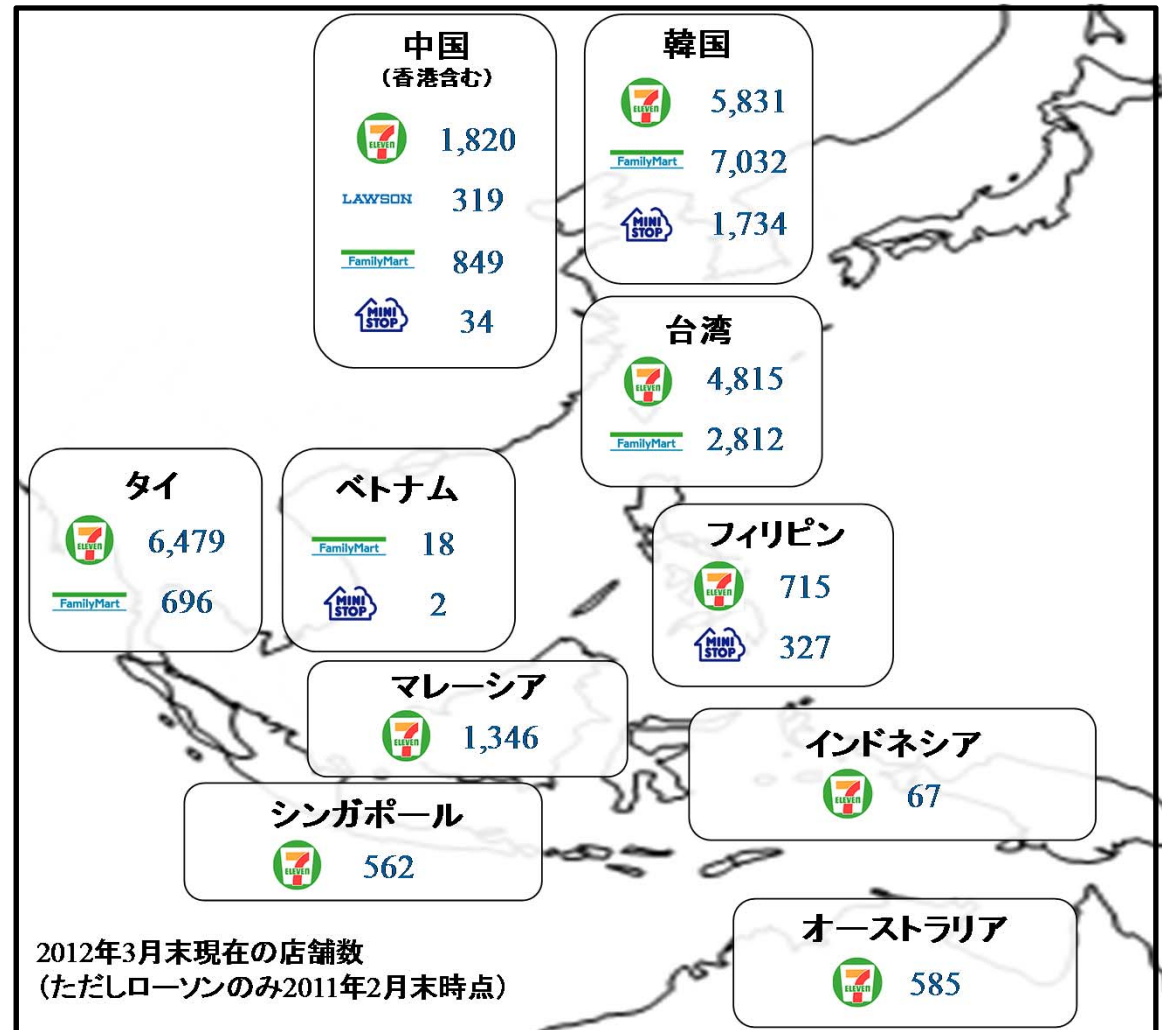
中国
（香港含む）
ELEVEN 1,820
LAWSON 319
FamilyMart 849
MINI STOP 34

韓国
ELEVEN 5,831
FamilyMart 7,032
MINI STOP 1,734

台湾
ELEVEN 4,815
FamilyMart 2,812

タイ
ELEVEN 6,479
FamilyMart 696

ベトナム
FamilyMart 18
MINI STOP 2

フィリピン
ELEVEN 715
MINI STOP 327

マレーシア
ELEVEN 1,346

インドネシア
ELEVEN 67

シンガポール
ELEVEN 562

オーストラリア
ELEVEN 585

2012年3月末現在の店舗数
（ただしローソンのみ2011年2月末時点）